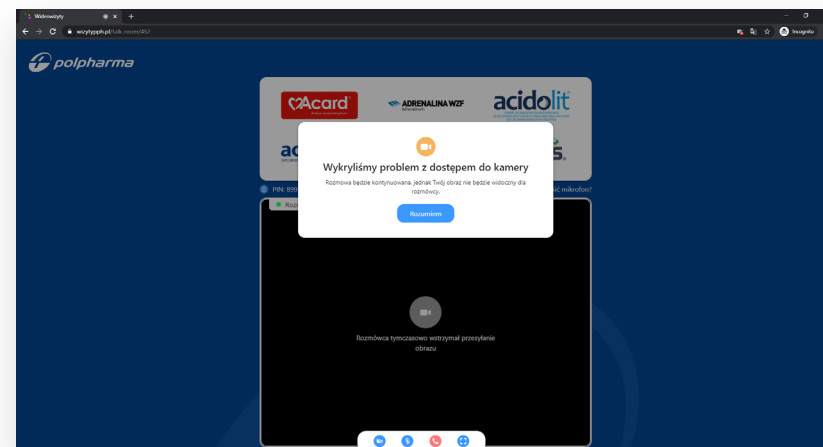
Wideowizyty

wizytypph.pl/talk-room/45?

Incognito

polpharma

Acard

ADRENALINA WZF

acidolit

ac

PIN: 899

ić mikrofon?

Rozm

Wykryliśmy problem z dostępem do kamery

Rozmowa będzie kontynuowana, jednak Twój obraz nie będzie widoczny dla rozmówcy.

Rozumiem

Rozmówca tymczasowo wstrzymał przesyłanie obrazu